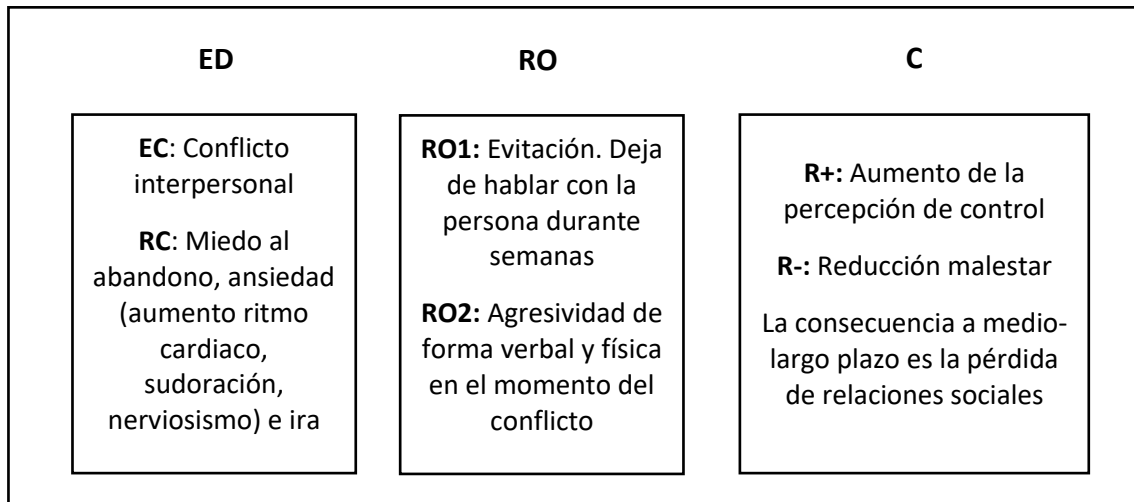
ED

EC: Conflicto interpersonal

RC: Miedo al abandono, ansiedad (aumento ritmo cardiaco, sudoración, nerviosismo) e ira

RO

RO1: Evitación. Deja de hablar con la persona durante semanas

RO2: Agresividad de forma verbal y física en el momento del conflicto

C

R+: Aumento de la percepción de control

R-: Reducción malestar

La consecuencia a medio-largo plazo es la pérdida de relaciones sociales